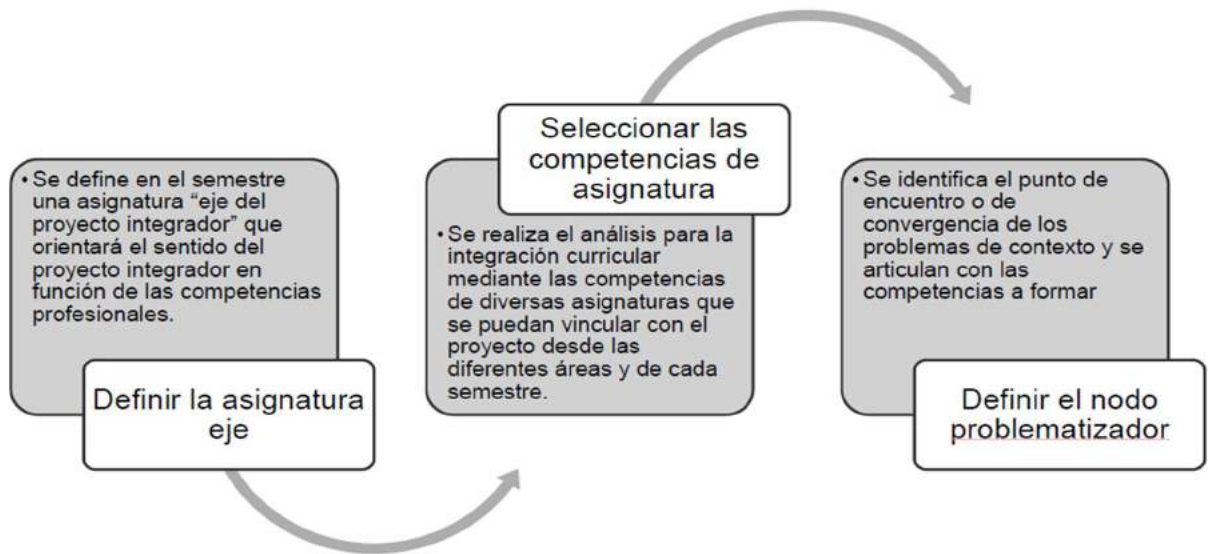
• Se define en el semestre una asignatura “eje del proyecto integrador” que orientará el sentido del proyecto integrador en función de las competencias profesionales.

Definir la asignatura eje

Seleccionar las competencias de asignatura

• Se realiza el análisis para la integración curricular mediante las competencias de diversas asignaturas que se puedan vincular con el proyecto desde las diferentes áreas y de cada semestre.

• Se identifica el punto de encuentro o de convergencia de los problemas de contexto y se articulan con las competencias a formar

Definir el nodo problematizador